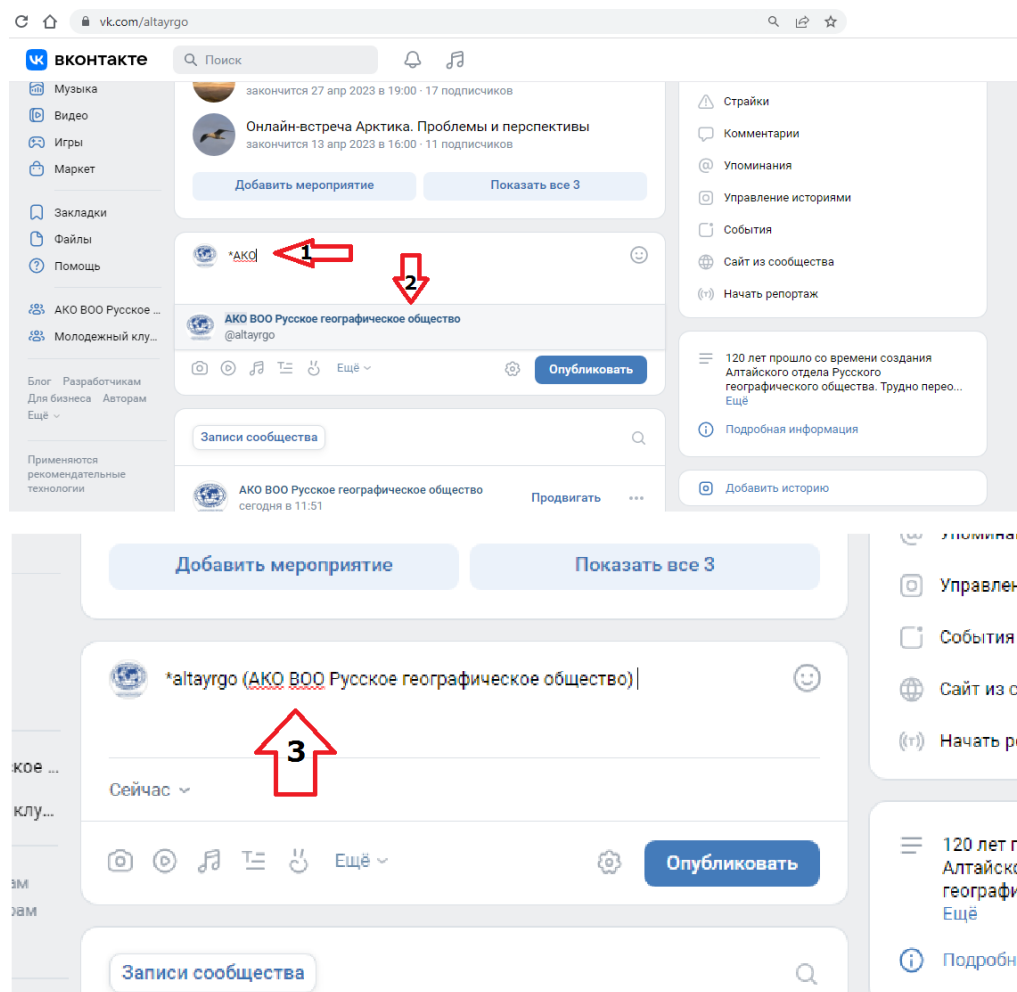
vk.com/altayrgo

вконтакте
Поиск

Музыка
Видео
Игры
Маркет
Закладки
Файлы
Помощь
АКО ВОО Русское ...
Молодежный клу...

Блог Разработчикам Для бизнеса Авторам Ещё

Применяются рекомендательные технологии

закончится 27 апр 2023 в 19:00 · 17 подписчиков

Онлайн-встреча Арктика. Проблемы и перспективы
закончится 13 апр 2023 в 16:00 · 11 подписчиков

Добавить мероприятие
Показать все 3

*АКО
1
2

АКО ВОО Русское географическое общество
@altayrgo

Ещё
Опубликовать

Записи сообщества

АКО ВОО Русское географическое общество
сегодня в 11:51
Продвигать

Страйки
Комментарии
Упоминания
Управление историями
События
Сайт из сообщества
Начать репортаж

120 лет прошло со времени создания Алтайского отдела Русского географического общества. Трудно перео...
Ещё

Подробная информация

Добавить историю

Добавить мероприятие
Показать все 3

*altayrgo (АКО ВОО Русское географическое общество)

3

Сейчас

ское ...
клу...
ам
рам

Ещё
Опубликовать

Записи сообщества

Упомина
Управлен
События
Сайт из с
Начать р

120 лет п
Алтайско
географи
Ещё

Подробн